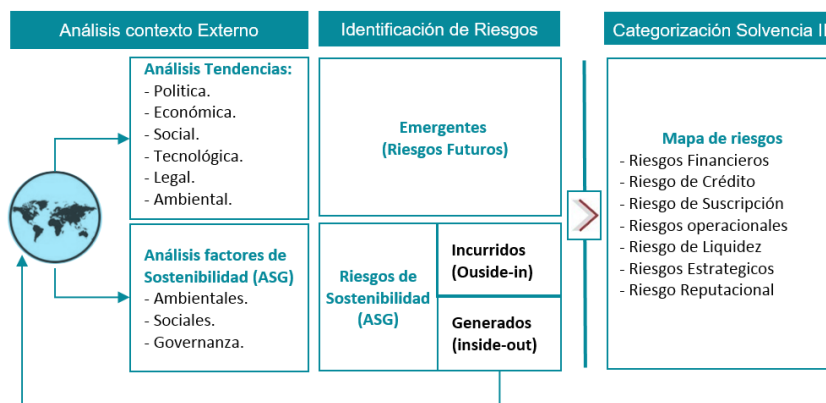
Análisis contexto Externo

Identificación de Riesgos

Categorización Solvencia II

Análisis Tendencias:
- Politica.
- Económica.
- Social.
- Tecnológica.
- Legal.
- Ambiental.

Análisis factores de Sostenibilidad (ASG)
- Ambientales.
- Sociales.
- Governanza.

Emergentes
(Riesgos Futuros)

Riesgos de Sostenibilidad (ASG)

Incurridos
(Ouside-in)

Generados
(inside-out)

Mapa de riesgos
- Riesgos Financieros
- Riesgo de Crédito
- Riesgo de Suscripción
- Riesgos operacionales
- Riesgo de Liquidez
- Riesgos Estrategicos
- Riesgo Reputacional